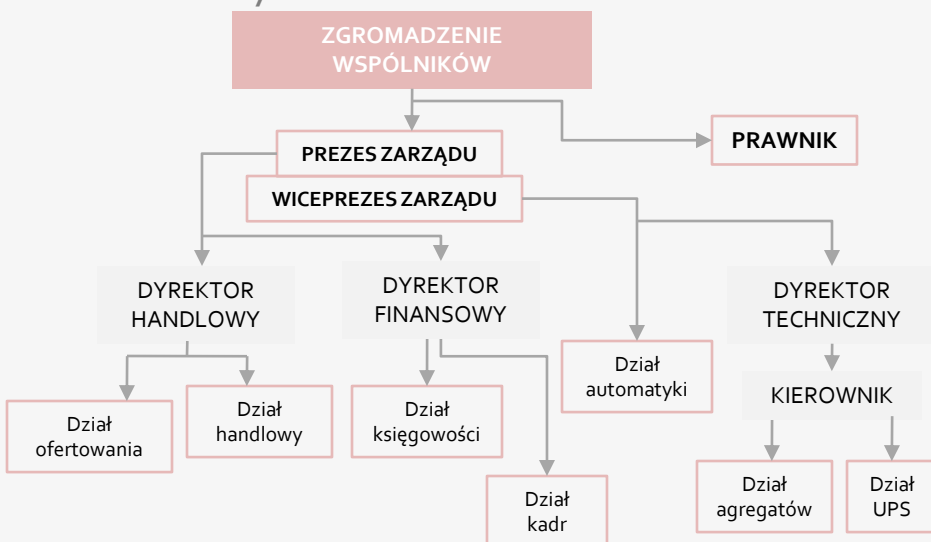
ZGROMADZENIE WSPÓLNIKÓW

PREZES ZARZĄDU

WICEPREZES ZARZĄDU

PRAWNIK

DYREKTOR HANDLOWY

DYREKTOR FINANSOWY

DYREKTOR TECHNICZNY

Dział ofertowania

Dział handlowy

Dział księgowości

Dział kadr

Dział automatyki

KIEROWNIK

Dział agregatów

Dział UPS